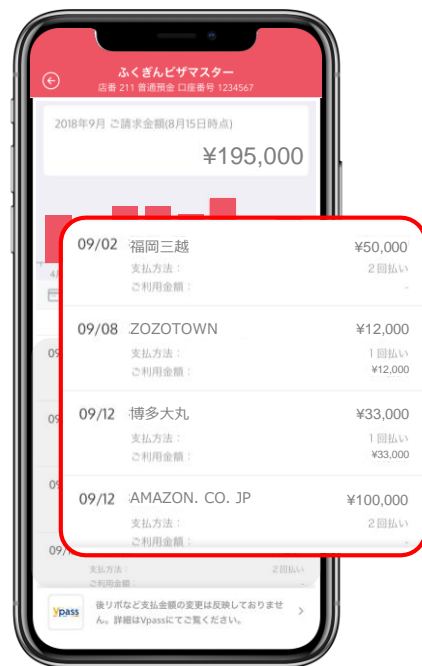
ふくぎんビザマスター
店番 211 普通預金 口座番号 1234567

2018年9月 ご請求金額(8月15日時点)
¥195,000

4

09/02 福岡三越 ¥50,000
支払方法： 2回払い
ご利用金額： -

09/08 ZOZOTOWN ¥12,000
支払方法： 1回払い
ご利用金額： ¥12,000

09/12 博多大丸 ¥33,000
支払方法： 1回払い
ご利用金額： ¥33,000

09/12 AMAZON. CO. JP ¥100,000
支払方法： 2回払い
ご利用金額： -

09
支払方法： 2回払い
ご利用金額： -

Vpass
後リボなど支払金額の変更は反映しておりません。詳細はVpassにてご覧ください。